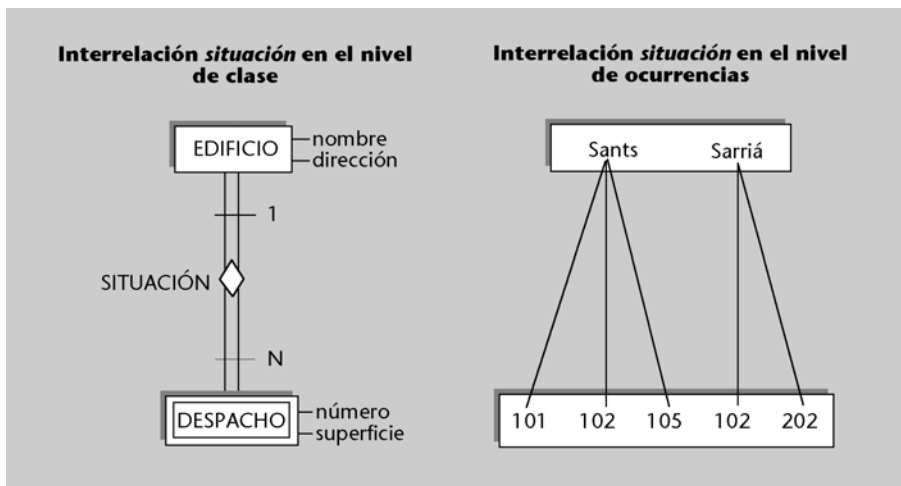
**Interrelación *situación* en el nivel de clase**

EDIFICIO
nombre
dirección
1
SITUACIÓN
N
DESPACHO
número
superficie

**Interrelación *situación* en el nivel de ocurrencias**

Sants
Sarriá
101
102
105
102
202